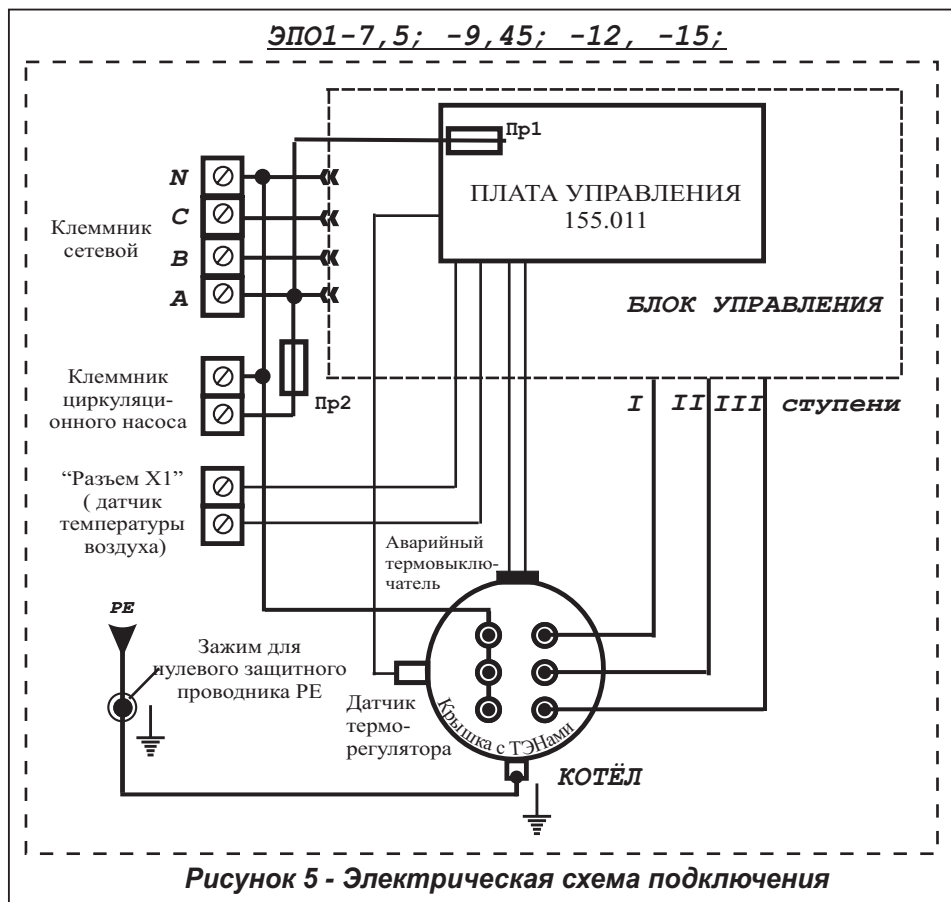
ЭПО1-7,5; -9,45; -12, -15;

Пр1

ПЛАТА УПРАВЛЕНИЯ
155.011

N
C
B
A

Клеммник сетевой

БЛОК УПРАВЛЕНИЯ

Клеммник циркуляционного насоса

Пр2

I II III ступени

"Разъем X1" ( датчик температуры воздуха)

Аварийный термовыключатель

PE

Зажим для нулевого защитного проводника PE

Датчик терморегулятора

Крышка с ТЭНами

КОТЁЛ

Рисунок 5 - Электрическая схема подключения